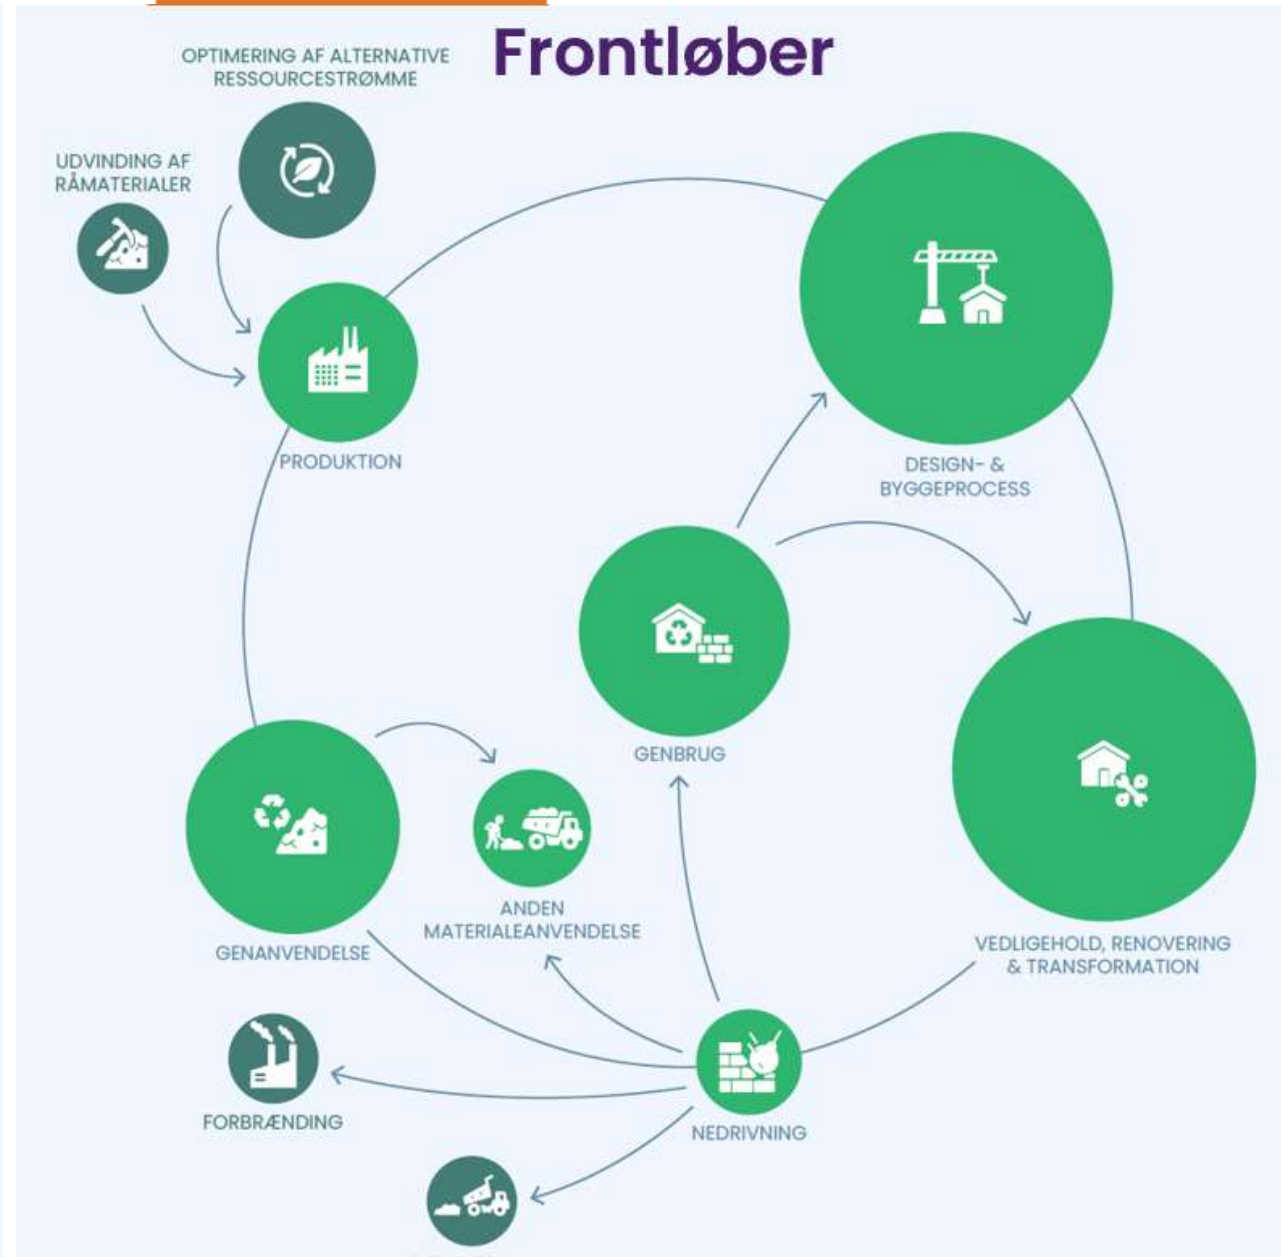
Frontløber

OPTIMERING AF ALTERNATIVE RESSOURCESTRØMME

UDVINDING AF RÅMATERIALER

PRODUKTION

DESIGN- & BYGGEPROCESS

GENBRUG

VEDLIGEHOLD, RENOVERING & TRANSFORMATION

GENANVENDELSE

ANDEN MATERIALEANVENDELSE

FORBRÆNDING

NEDRIVNING

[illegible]